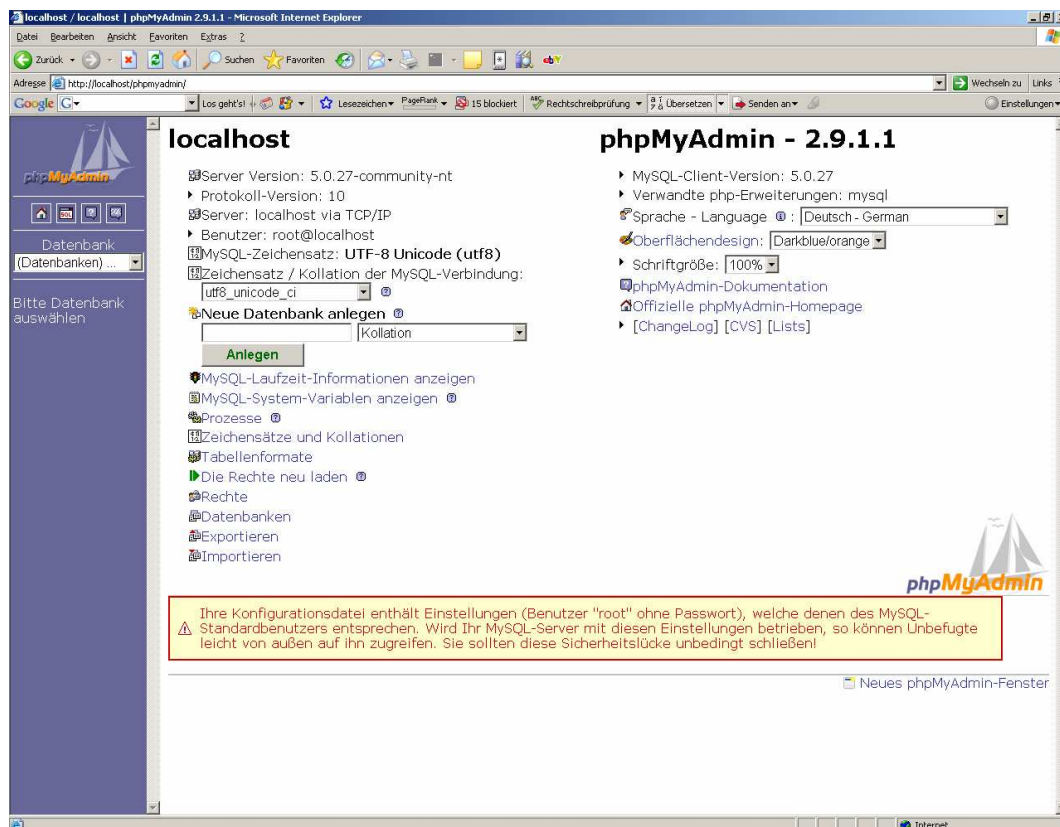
localhost / localhost | phpMyAdmin 2.9.1.1 - Microsoft Internet Explorer

Datei Bearbeiten Ansicht Favoriten Extras ?

Zurück Suchen Favoriten

Adresse http://localhost/phpmyadmin/ Wechseln zu Links

Google Los geht's! Lesezeichen PageRank 15 blockiert Rechtschreibprüfung Übersetzen Senden an Einstellungen

phpMyAdmin

Datenbank
(Datenbanken) ...

Bitte Datenbank auswählen

localhost

Server Version: 5.0.27-community-nt
Protokoll-Version: 10
Server: localhost via TCP/IP
Benutzer: root@localhost
MySQL-Zeichensatz: UTF-8 Unicode (utf8)
Zeichensatz / Kollation der MySQL-Verbindung:
utf8_unicode_ci
Neue Datenbank anlegen
Kollation
Anlegen
MySQL-Laufzeit-Informationen anzeigen
MySQL-System-Variablen anzeigen
Prozesse
Zeichensätze und Kollationen
Tabellenformate
Die Rechte neu laden
Rechte
Datenbanken
Exportieren
Importieren

phpMyAdmin - 2.9.1.1

MySQL-Client-Version: 5.0.27
Verwandte php-Erweiterungen: mysql
Sprache - Language : Deutsch - German
Oberflächendesign: Darkblue/orange
Schriftgröße: 100%
phpMyAdmin-Dokumentation
Offizielle phpMyAdmin-Homepage
[ChangeLog] [CVS] [Lists]

phpMyAdmin

Ihre Konfigurationsdatei enthält Einstellungen (Benutzer "root" ohne Passwort), welche denen des MySQL-Standardbenutzers entsprechen. Wird Ihr MySQL-Server mit diesen Einstellungen betrieben, so können Unbefugte leicht von außen auf ihn zugreifen. Sie sollten diese Sicherheitslücke unbedingt schließen!

Neues phpMyAdmin-Fenster

Internet